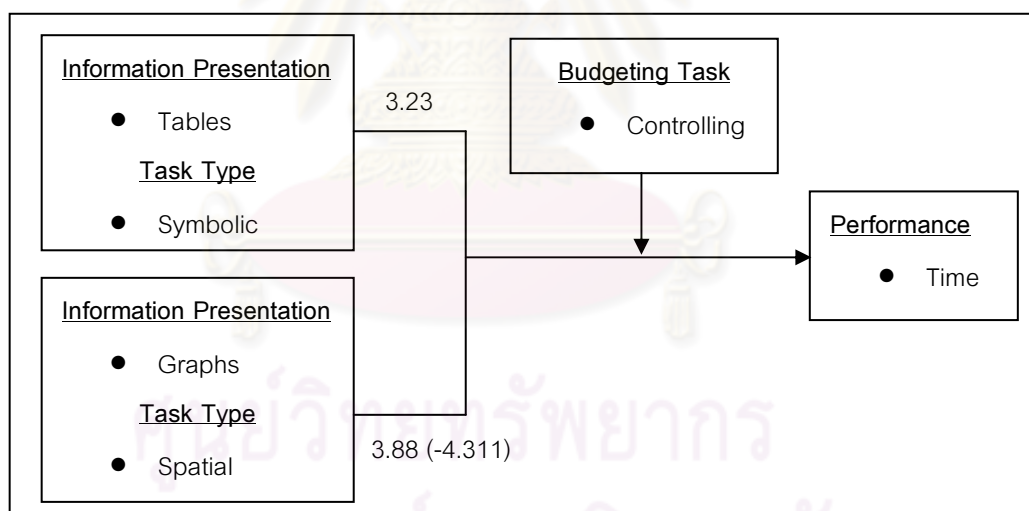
Information Presentation

- Tables

Task Type

- Symbolic

3.23

Budgeting Task

- Controlling

Performance

- Time

Information Presentation

- Graphs

Task Type

- Spatial

3.88 (-4.311)

ศูนย์วิทยทรัพยากร